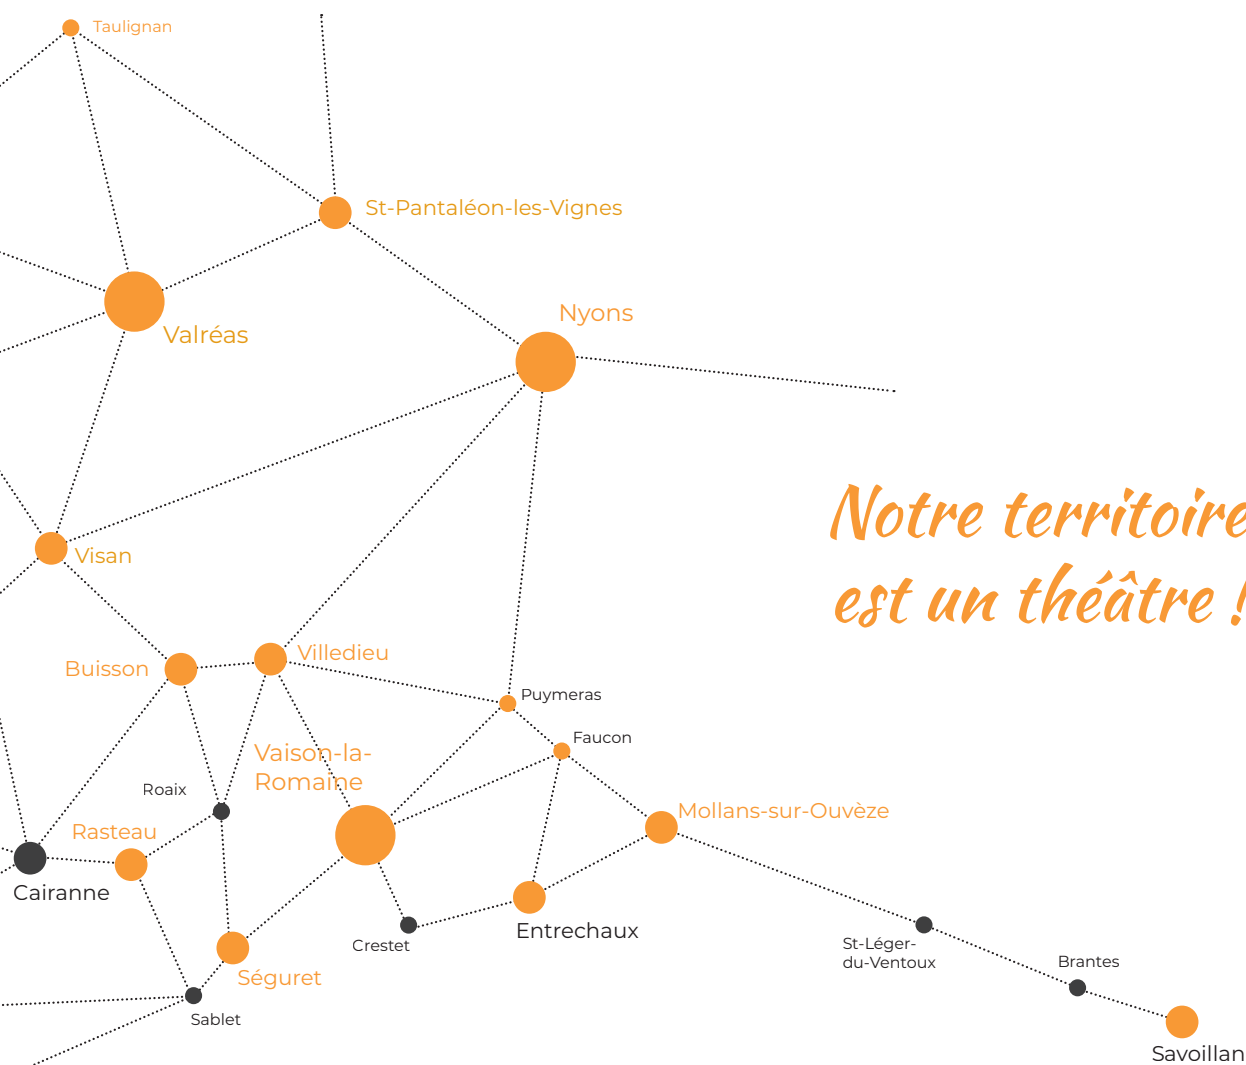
Taulignan

St-Pantaléon-les-Vignes

Valréas

Nyons

Notre territoire est un théâtre !

Visan

Buisson

Villedieu

Puymeras

Faucon

Vaison-la-Romaine

Roaix

Mollans-sur-Ouvèze

Rasteau

Cairanne

Crestet

Entrechaux

Séguret

St-Léger-du-Ventoux

Brantes

Sablet

Savoillan